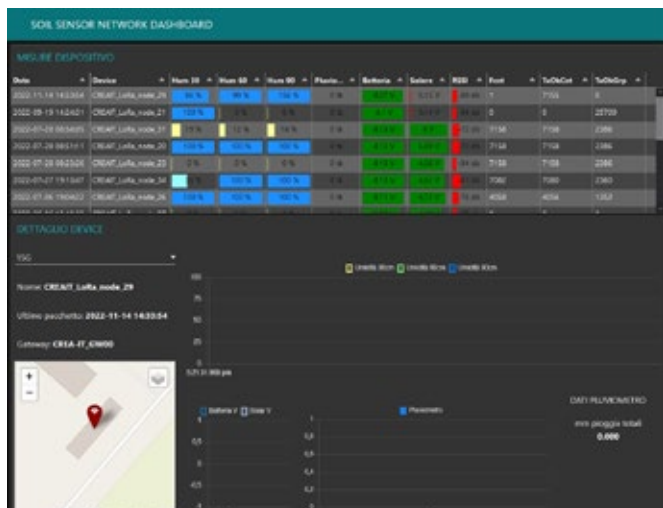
SOIL SENSOR NETWORK DASHBOARD

MISURE DISPOSITIVO

| Data | Device | Hum 30 | Hum 60 | Hum 90 | Pluvio... | Batteria | Solare | RSSI | Fcnt | TxOkCnt | TxOkGrp |
|---|---|---|---|---|---|---|---|---|---|---|---|
| 2022-11-14 14:33:54 | CREAIT_Lofta_node_29 | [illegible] | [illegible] | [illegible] | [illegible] | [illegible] | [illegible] | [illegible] | 1 | 7155 | 0 |
| 2022-09-19 14:24:01 | CREAIT_Lofta_node_21 | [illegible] | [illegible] | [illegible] | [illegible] | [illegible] | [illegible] | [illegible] | 0 | 0 | 25709 |
| 2022-07-28 08:56:05 | CREAIT_Lofta_node_31 | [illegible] | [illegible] | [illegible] | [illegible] | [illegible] | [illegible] | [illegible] | 7158 | 7158 | 2386 |
| 2022-07-28 08:57:11 | CREAIT_Lofta_node_20 | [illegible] | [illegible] | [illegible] | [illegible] | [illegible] | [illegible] | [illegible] | 7158 | 7158 | 2386 |
| 2022-07-28 08:25:05 | CREAIT_Lofta_node_23 | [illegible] | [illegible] | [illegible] | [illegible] | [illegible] | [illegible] | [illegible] | 7158 | 7158 | 2386 |
| 2022-07-27 19:13:47 | CREAIT_Lofta_node_34 | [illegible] | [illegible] | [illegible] | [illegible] | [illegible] | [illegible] | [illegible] | 7080 | 7080 | 2360 |
| 2022-07-26 19:04:22 | CREAIT_Lofta_node_26 | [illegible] | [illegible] | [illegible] | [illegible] | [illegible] | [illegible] | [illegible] | 4056 | 4056 | 1352 |

DETTAGLIO DEVICE

150

Nome: CREAIT_Lofta_node_29

Ultimo pacchetto: 2022-11-14 14:33:54

Gateway: CREA-IT_GW00

+
−

Umidità 30cm  Umidità 60cm  Umidità 90cm

100
75
50
25
0

Batteria V  Solar V

Pluviometro

DATI PLUVIOMETRO

mm pioggia totali
0.000